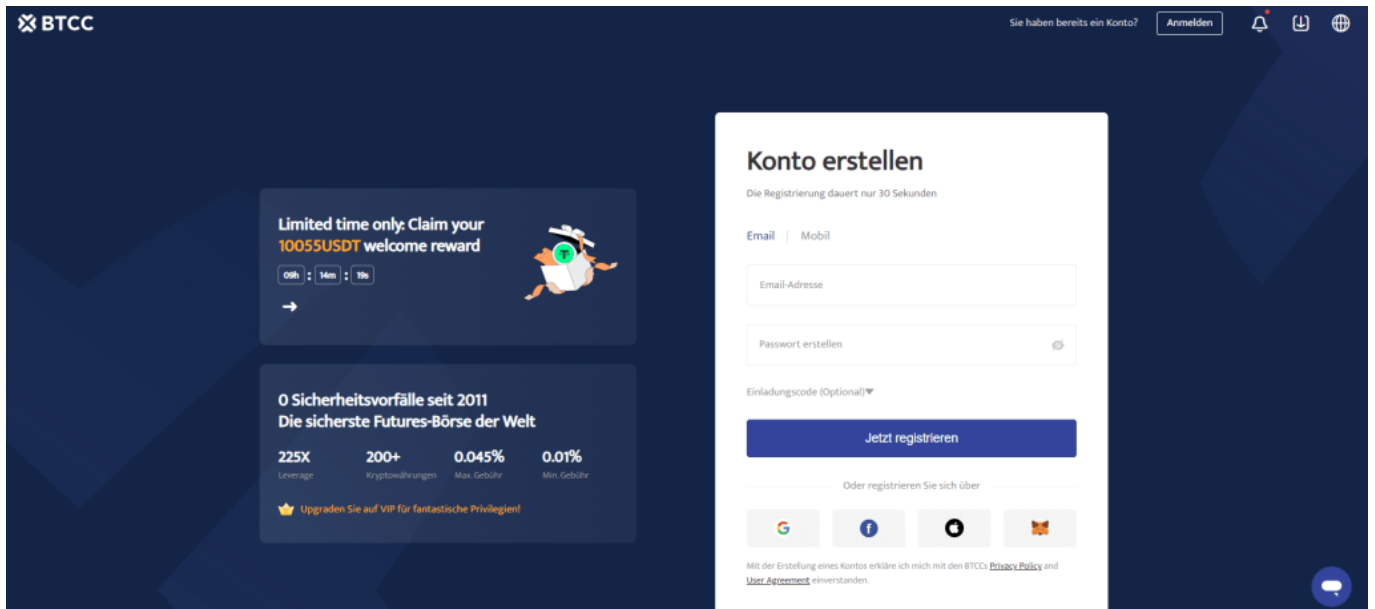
BTCC

Sie haben bereits ein Konto? Anmelden

Limited time only: Claim your 10055USDT welcome reward

09h : 14m : 19s

→

0 Sicherheitsvorfälle seit 2011
Die sicherste Futures-Börse der Welt

| 225X | 200+ | 0.045% | 0.01% |
|---|---|---|---|
| Leverage | Kryptowährungen | Max.Gebühr | Min.Gebühr |

Upgraden Sie auf VIP für fantastische Privilegien!

Konto erstellen

Die Registrierung dauert nur 30 Sekunden

Email | Mobil

Email-Adresse

Passwort erstellen

Einladungscode (Optional)

Jetzt registrieren

Oder registrieren Sie sich über

Mit der Erstellung eines Kontos erkläre ich mich mit den BTCCs Privacy Policy und User Agreement einverstanden.